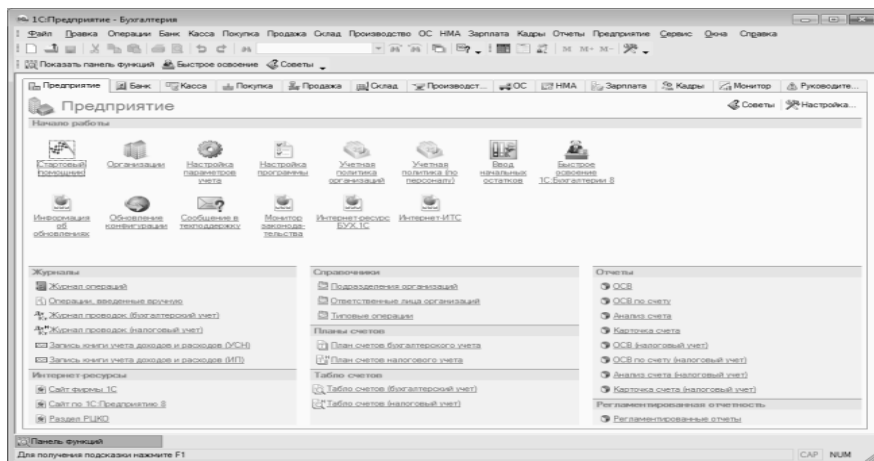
1С:Предприятие - Бухгалтерия

Файл Правка Операции Банк Касса Покупка Продажа Склад Производство ОС НМА Зарплата Кадры Отчеты Предприятие Сервис Окна Справка

Показать панель функций Быстрое освоение Советы

Предприятие | Банк | Касса | Покупка | Продажа | Склад | Производст... | ОС | НМА | Зарплата | Кадры | Монитор | Руководите...

Предприятие

Советы Настройка...

Начало работы

Стартовый помощник
Организации
Настройка параметров учета
Настройка программы
Учетная политика организаций
Учетная политика (по персоналу)
Ввод начальных остатков
Быстрое освоение 1С:Бухгалтерии 8
Информация об обновлениях
Обновление конфигурации
Сообщение в техподдержку
Монитор законодательства
Интернет-ресурс БУХ.1С
Интернет-ИТС

Журналы
Журнал операций
Операции, введенные вручную
Журнал проводок (бухгалтерский учет)
Журнал проводок (налоговый учет)
Запись книги учета доходов и расходов (УСН)
Запись книги учета доходов и расходов (ИП)

Интернет-ресурсы
Сайт фирмы 1С
Сайт по 1С:Предприятию 8
Раздел РЦКО

Справочники
Подразделения организаций
Ответственные лица организаций
Типовые операции

Планы счетов
План счетов бухгалтерского учета
План счетов налогового учета

Табло счетов
Табло счетов (бухгалтерский учет)
Табло счетов (налоговый учет)

Отчеты
ОСВ
ОСВ по счету
Анализ счета
Карточка счета
ОСВ (налоговый учет)
ОСВ по счету (налоговый учет)
Анализ счета (налоговый учет)
Карточка счета (налоговый учет)

Регламентированная отчетность
Регламентированные отчеты

Панель функций
Для получения подсказки нажмите F1
CAP NUM